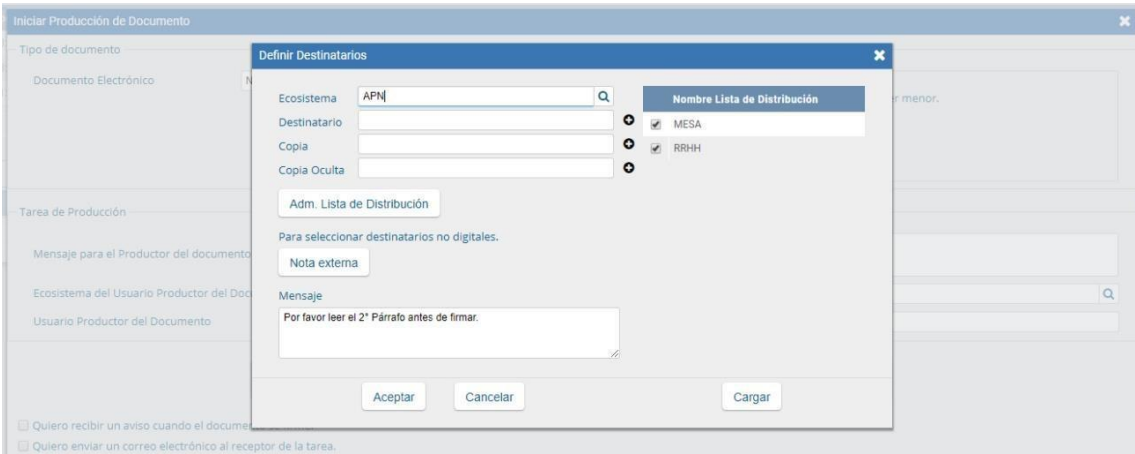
Iniciar Producción de Documento

Tipo de documento

Documento Electrónico N

r menor.

Tarea de Producción

Mensaje para el Productor del documento

Ecosistema del Usuario Productor del Doc

Usuario Productor del Documento

Quiero recibir un aviso cuando el docume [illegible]

Quiero enviar un correo electrónico al receptor de la tarea.

Definir Destinatarios

Ecosistema APN

Destinatario

Copia

Copia Oculta

Adm. Lista de Distribución

Para seleccionar destinatarios no digitales.

Nota externa

Mensaje

Por favor leer el 2° Párrafo antes de firmar.

| Nombre Lista de Distribución |
|---|
| MESA |
| RRHH |

Aceptar Cancelar Cargar